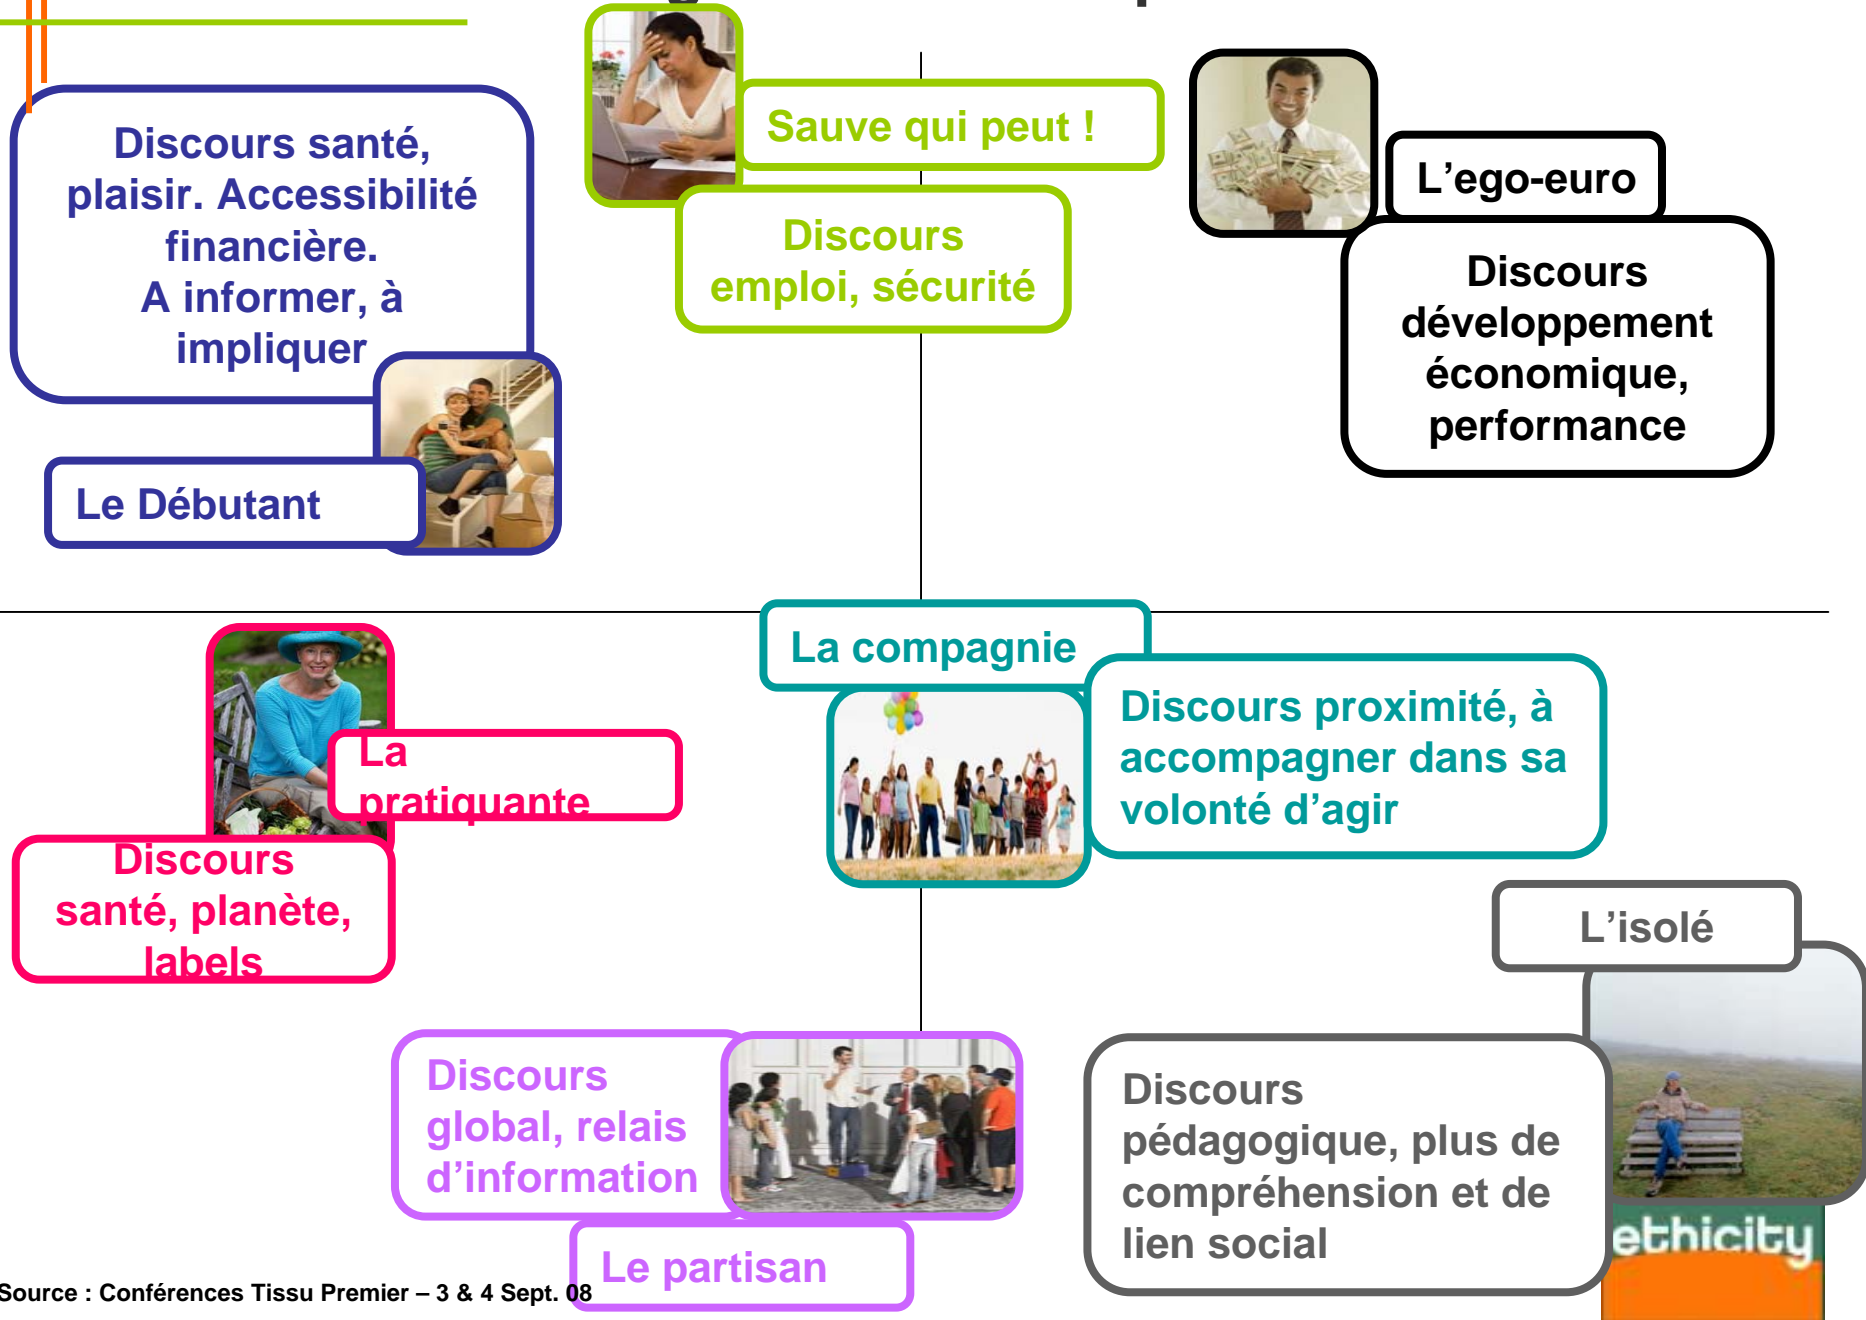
Discours santé, plaisir. Accessibilité financière. A informer, à impliquer

Le Débutant

Sauve qui peut !

Discours emploi, sécurité

L'ego-euro

Discours développement économique, performance

La pratiquante

Discours santé, planète, labels

La compagnie

Discours proximité, à accompagner dans sa volonté d'agir

L'isolé

Discours pédagogique, plus de compréhension et de lien social

Discours global, relais d'information

Le partisan

Source : Conférences Tissu Premier – 3 & 4 Sept. 08

ethicity